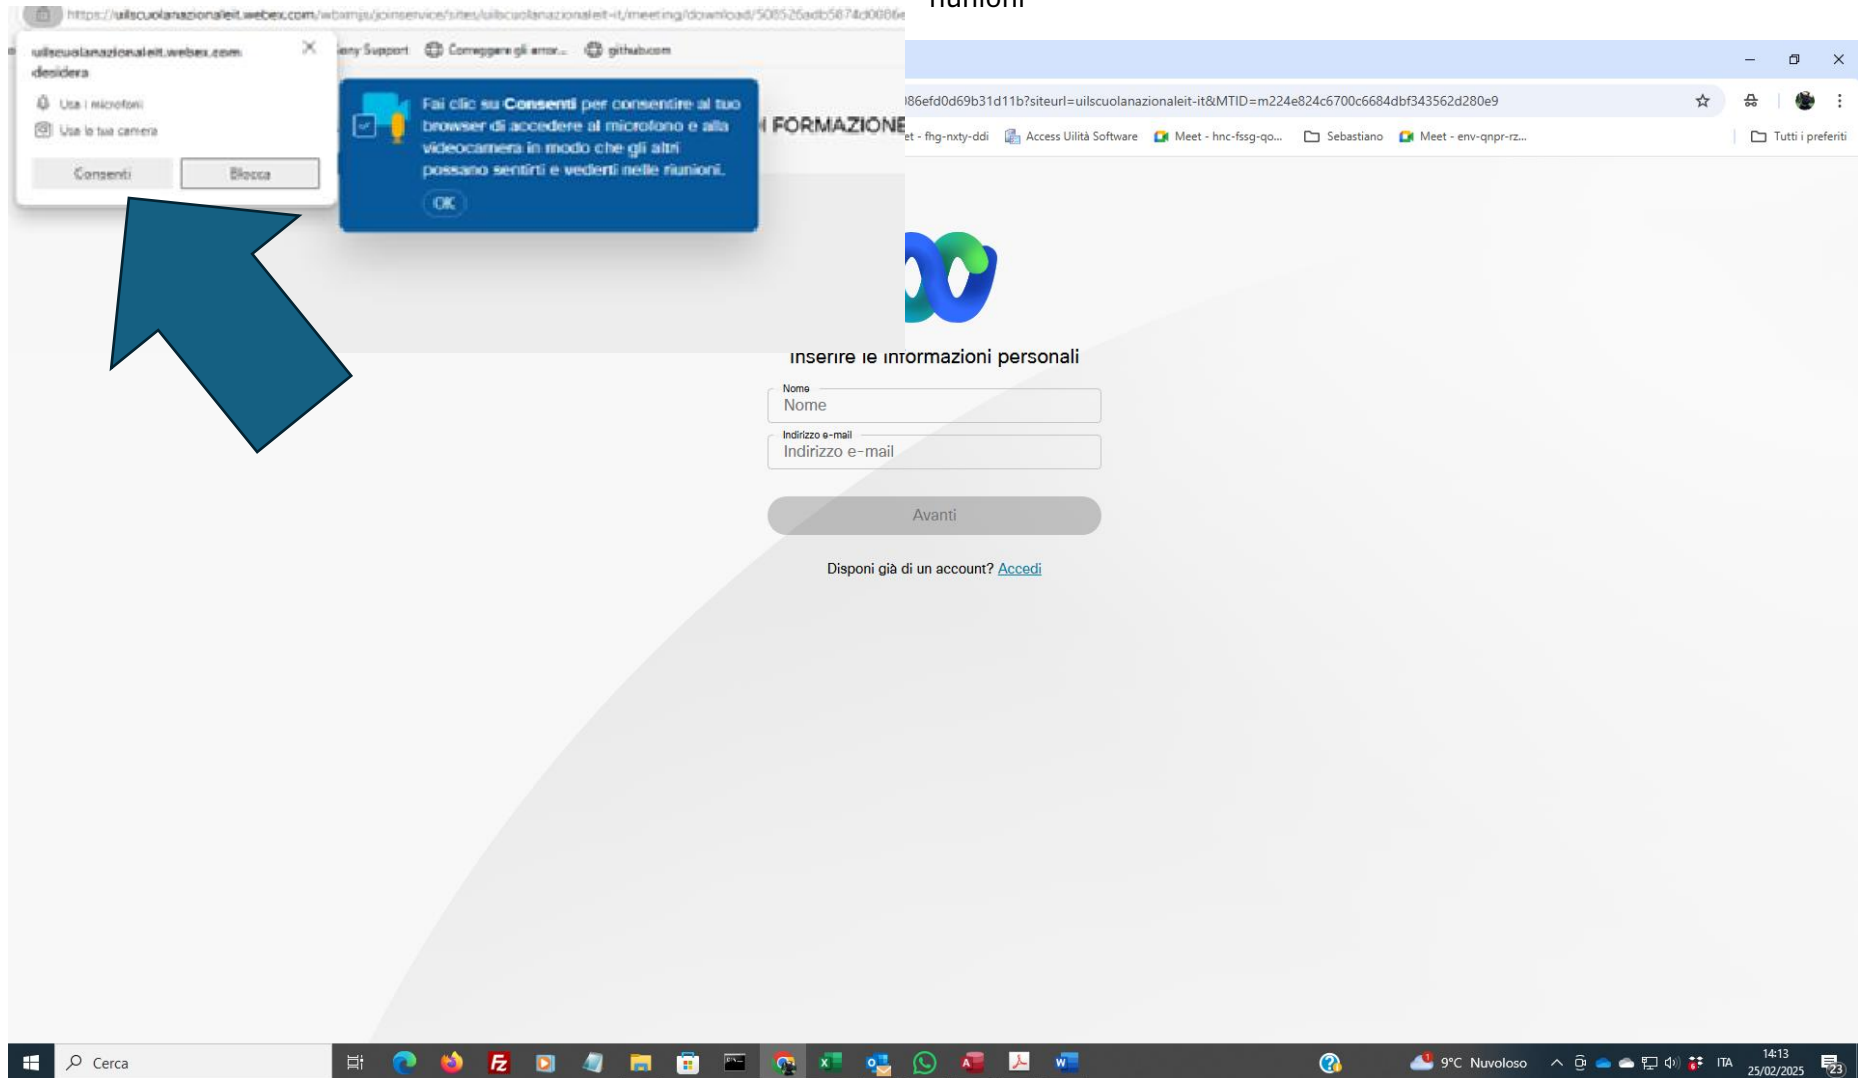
https://uilscuolanazionaleit.webex.com/wbxmjs/joinservice/sites/uilscuolanazionaleit-it/meeting/download/508526adb5874d0086e

riunioni

uilscuolanazionaleit.webex.com desidera

Usa i microfoni

Usa la tua camera

Consenti

Blocca

any Support

Correggere gli error...

github.com

Fai clic su Consenti per consentire al tuo browser di accedere al microfono e alla videocamera in modo che gli altri possano sentirti e vederti nelle riunioni.

OK

FORMAZIONE

)86efd0d69b31d11b?siteurl=uilscuolanazionaleit-it&MTID=m224e824c6700c6684dbf343562d280e9

et - fhg-nxty-ddi

Access Uilità Software

Meet - hnc-fssg-qo...

Sebastiano

Meet - env-qnpr-rz...

Tutti i preferiti

Inserire le informazioni personali

Nome

Nome

Indirizzo e-mail

Indirizzo e-mail

Avanti

Disponi già di un account? Accedi

Cerca

9°C Nuvoloso

ITA

14:13
25/02/2025

23